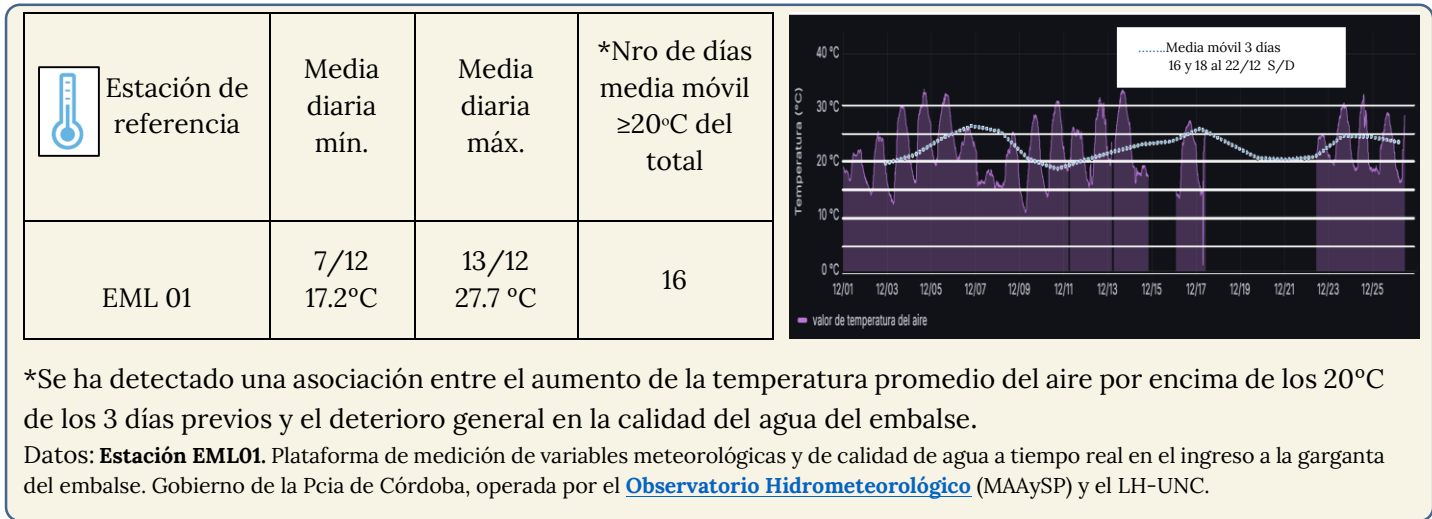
| Estación de referencia | Media diaria mín. | Media diaria máx. | *Nro de días media móvil ≥20ºC del total |
|---|---|---|---|
| EML 01 | 7/12 17.2°C | 13/12 27.7 °C | 16 |

........Media móvil 3 días 16 y 18 al 22/12 S/D

40 °C
30 °C
20 °C
10 °C
0 °C
Temperatura (°C)
12/01 12/03 12/05 12/07 12/09 12/11 12/13 12/15 12/17 12/19 12/21 12/23 12/25
valor de temperatura del aire

*Se ha detectado una asociación entre el aumento de la temperatura promedio del aire por encima de los 20°C de los 3 días previos y el deterioro general en la calidad del agua del embalse.

Datos: **Estación EML01.** Plataforma de medición de variables meteorológicas y de calidad de agua a tiempo real en el ingreso a la garganta del embalse. Gobierno de la Pcia de Córdoba, operada por el **Observatorio Hidrometeorológico** (MAAySP) y el LH-UNC.